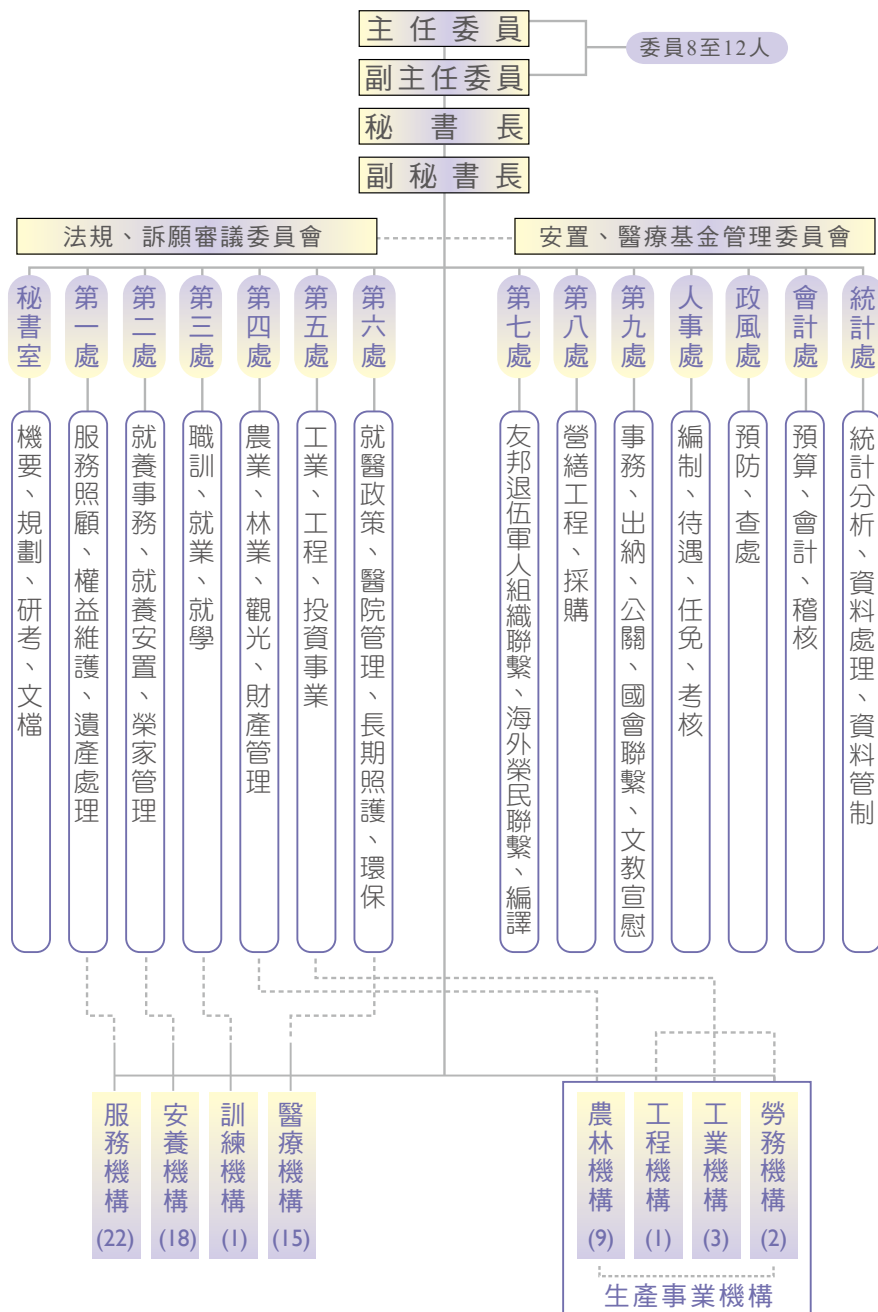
主任委員
副主任委員
委員8至12人
秘書長
副秘書長

法規、訴願審議委員會
安置、醫療基金管理委員會

秘書室
機要、規劃、研考、文檔

第一處
服務照顧、權益維護、遺產處理

第二處
就養事務、就養安置、榮家管理

第三處
職訓、就業、就學

第四處
農業、林業、觀光、財產管理

第五處
工業、工程、投資事業

第六處
就醫政策、醫院管理、長期照護、環保

第七處
友邦退伍軍人組織聯繫、海外榮民聯繫、編譯

第八處
營繕工程、採購

第九處
事務、出納、公關、國會聯繫、文教宣慰

人事處
編制、待遇、任免、考核

政風處
預防、查處

會計處
預算、會計、稽核

統計處
統計分析、資料處理、資料管制

服務機構 (22)
安養機構 (18)
訓練機構 (1)
醫療機構 (15)

農林機構 (9)
工程機構 (1)
工業機構 (3)
勞務機構 (2)
生產事業機構